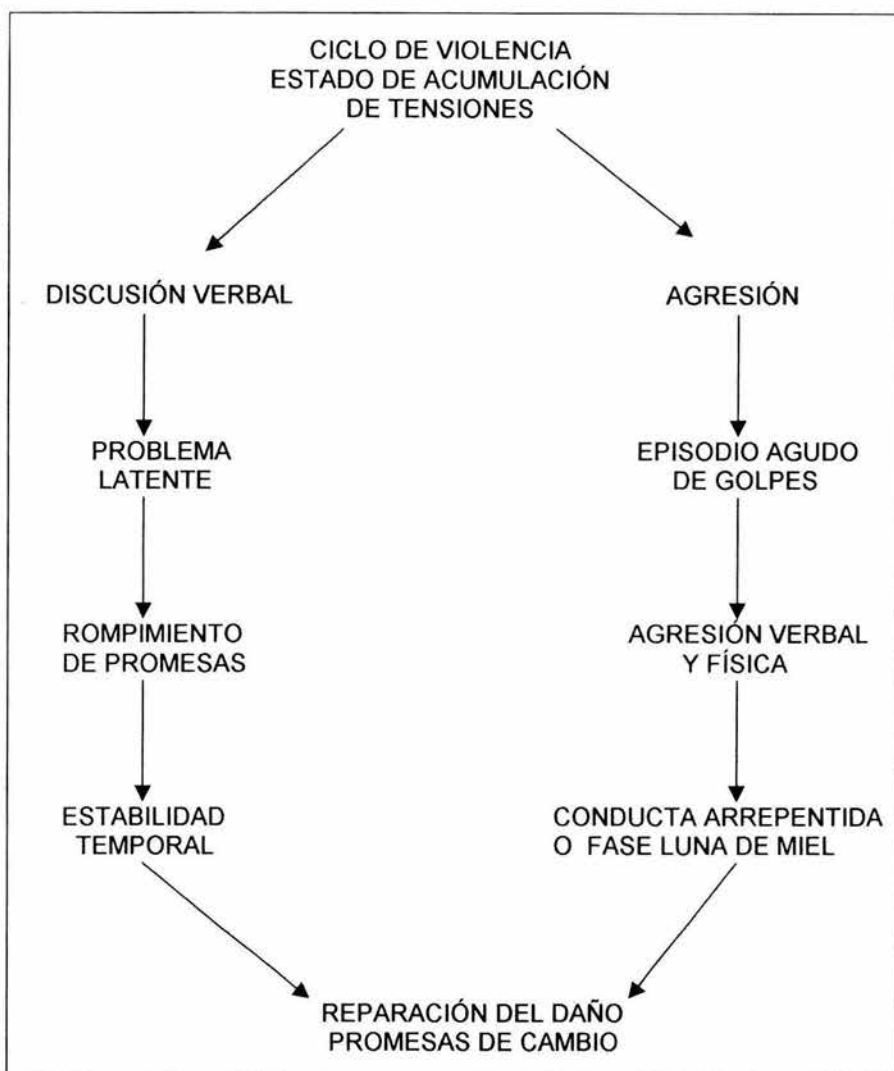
CICLO DE VIOLENCIA
ESTADO DE ACUMULACIÓN
DE TENSIONES

DISCUSIÓN VERBAL

PROBLEMA
LATENTE

ROMPIMIENTO
DE PROMESAS

ESTABILIDAD
TEMPORAL

AGRESIÓN

EPISODIO AGUDO
DE GOLPES

AGRESIÓN VERBAL
Y FÍSICA

CONDUCTA ARREPENTIDA
O FASE LUNA DE MIEL

REPARACIÓN DEL DAÑO
PROMESAS DE CAMBIO